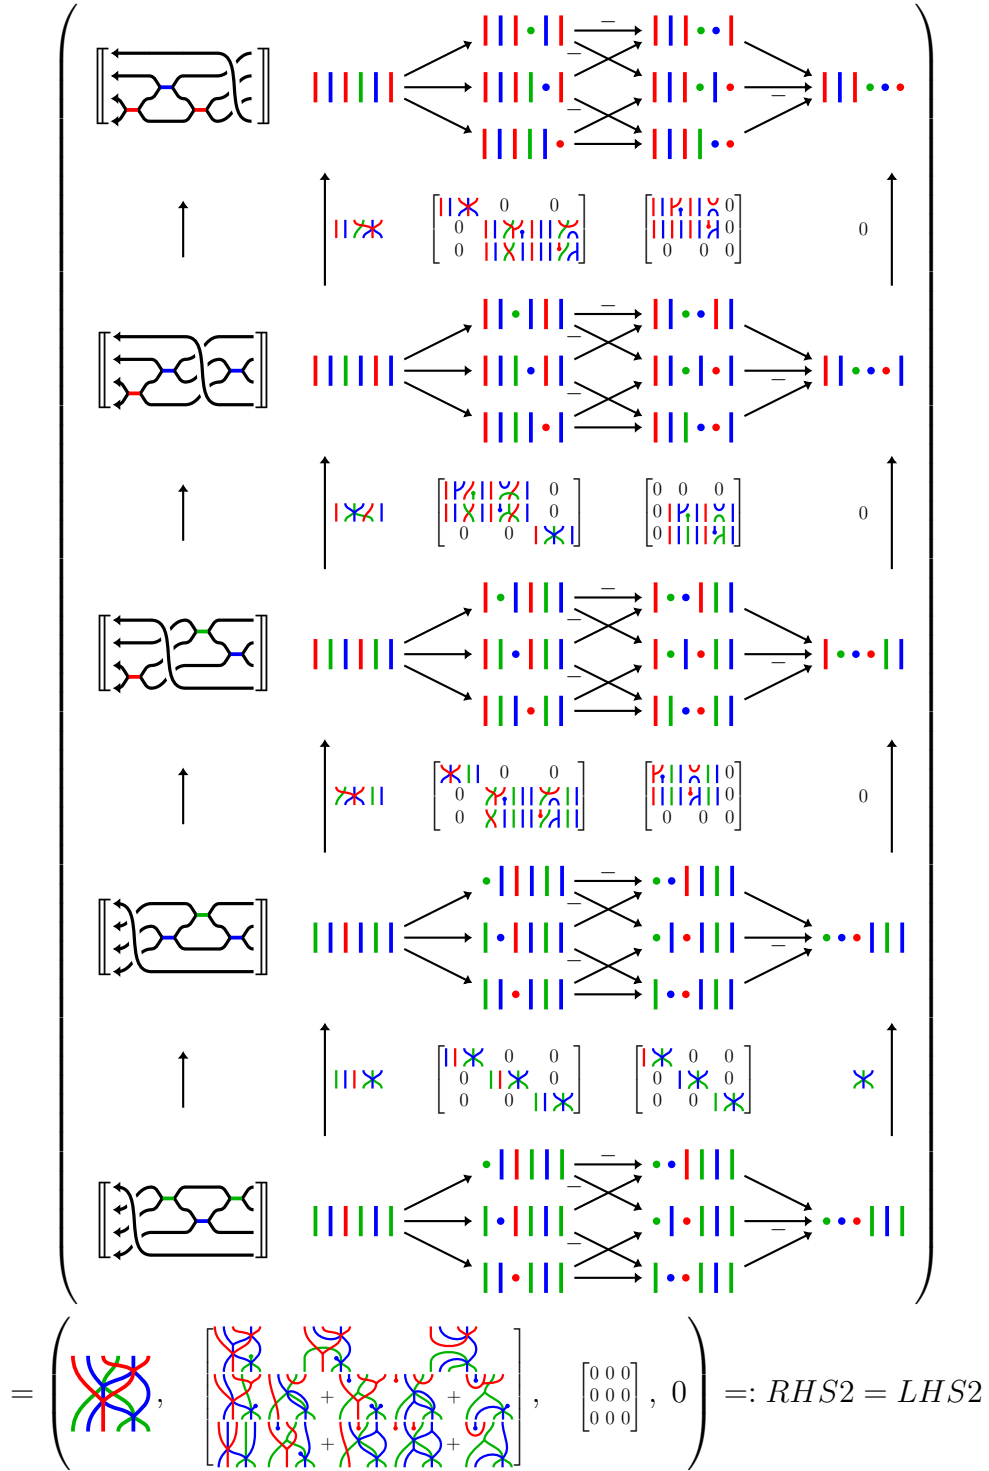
$-$
$-$
$-$
$-$

0

0 0
0
0

0
0
0 0 0

0

$-$
$-$
$-$
$-$

0

0
0
0 0

0 0 0
0
0

0

$-$
$-$
$-$
$-$

0

0 0
0
0

0
0
0 0 0

0

$-$
$-$
$-$
$-$

0 0
0 0
0 0

0 0
0 0
0 0

$-$
$-$
$-$
$-$

$= \Bigg( \quad , \quad \begin{bmatrix} & & \\ + & + & \\ + & + & \end{bmatrix}, \quad \begin{bmatrix} 0 & 0 & 0 \\ 0 & 0 & 0 \\ 0 & 0 & 0 \end{bmatrix}, \ 0 \Bigg) =: RHS2 = LHS2$